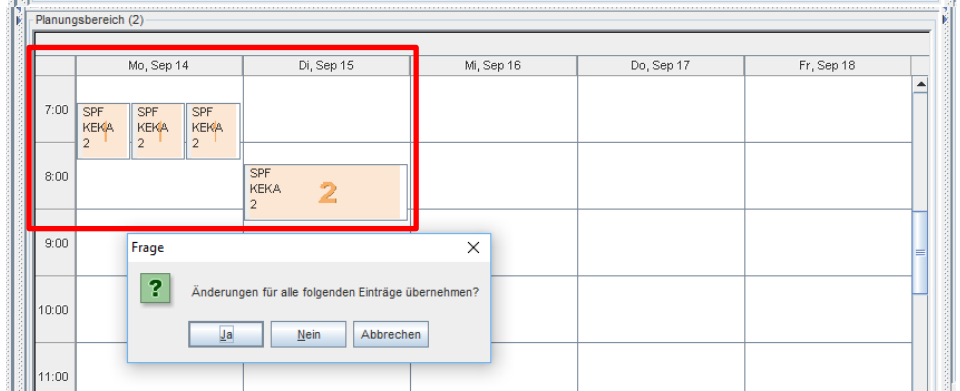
Planungsbereich (2)

| | Mo, Sep 14 | Di, Sep 15 | Mi, Sep 16 | Do, Sep 17 | Fr, Sep 18 |
|---|---|---|---|---|---|
| 7:00 | SPF KEKA 2 1 SPF KEKA 2 1 SPF KEKA 2 1 | | | | |
| 8:00 | | SPF KEKA 2 2 | | | |
| 9:00 | | | | | |
| 10:00 | | | | | |
| 11:00 | | | | | |

Frage

?

Änderungen für alle folgenden Einträge übernehmen?

Ja Nein Abbrechen